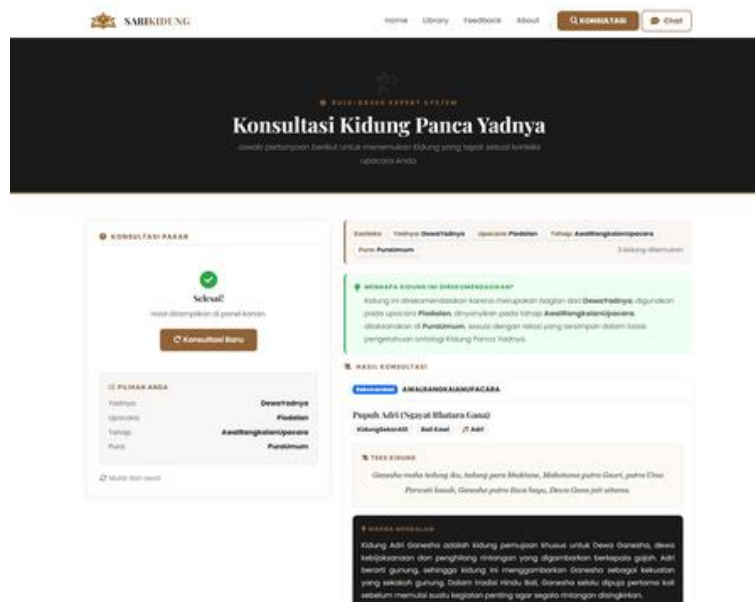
SARIKIDUNG

Home Library Feedback About KONSULTASI Chat

RULE-BASED EXPERT SYSTEM

Konsultasi Kidung Panca Yadnya

Jawab pertanyaan berikut untuk menemukan kidung yang tepat sesuai konteks upacara Anda.

KONSULTASI PAKAR

Selesai!

Hasil ditampilkan di panel kanan.

Konsultasi Baru

PILIHAN ANDA

| | |
|---|---|
| Yadnya | DewaYadnya |
| Upacara | Piodalan |
| Tahap | AwalRangkaianUpacara |
| Pura | PuraUmum |

Mulai dari awal

Konteks: Yadnya DewaYadnya Upacara Piodalan Tahap AwalRangkaianUpacara Pura PuraUmum 3 kidung ditemukan

MENGAPA KIDUNG INI DIREKOMENDASIKAN?

Kidung ini direkomendasikan karena merupakan bagian dari DewaYadnya, digunakan pada upacara Piodalan, dinyanyikan pada tahap AwalRangkaianUpacara, dilaksanakan di PuraUmum, sesuai dengan relasi yang tersimpan dalam basis pengetahuan ontologi Kidung Panca Yadnya.

HASIL KONSULTASI

Rekomendasi AWALRANGKAIANUPACARA

Pupuh Adri (Ngayat Bhatara Gana)

KidungSekarAlit Bali Kawi Adri

TEKS KIDUNG

Ganesha maha tedung iku, tedung para bhaktane, Mahottama putra Gauri, putra Uma Parwati kasub, Ganesha putra Siwa bayu, Dewa Gana jati uttama

MAKNA MENDALAM

Kidung Adri Ganesha adalah kidung pemujaan khusus untuk Dewa Ganesha, dewa kebijaksanaan dan penghilang rintangan yang digambarkan berkepala gajah. Adri berarti gunung, sehingga kidung ini menggambarkan Ganesha sebagai kekuatan yang sekokoh gunung. Dalam tradisi Hindu Bali, Ganesha selalu dipuja pertama kali sebelum memulai suatu kegiatan penting agar segala rintangan disingkirkan.